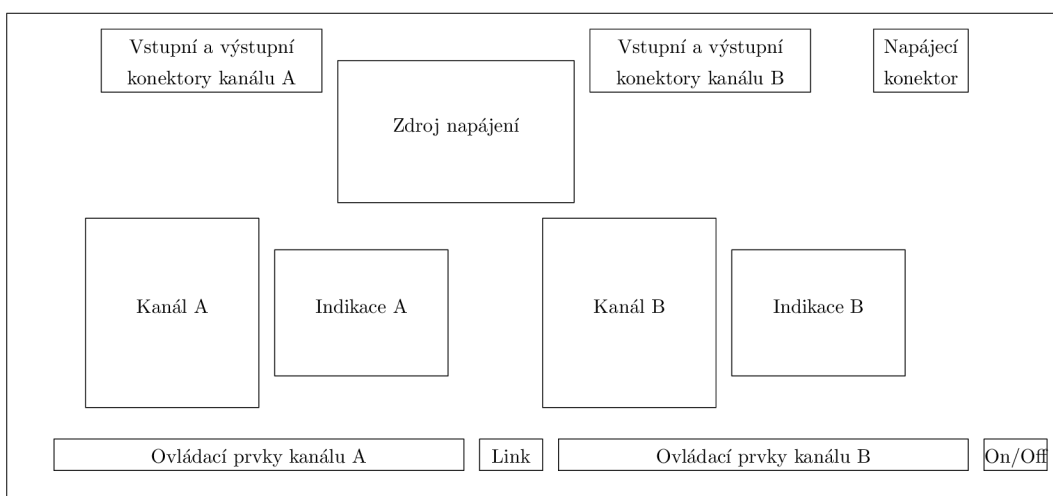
Vstupní a výstupní konektory kanálu A

Vstupní a výstupní konektory kanálu B

Napájecí konektor

Zdroj napájení

Kanál A

Indikace A

Kanál B

Indikace B

Ovládací prvky kanálu A

Link

Ovládací prvky kanálu B

On/Off